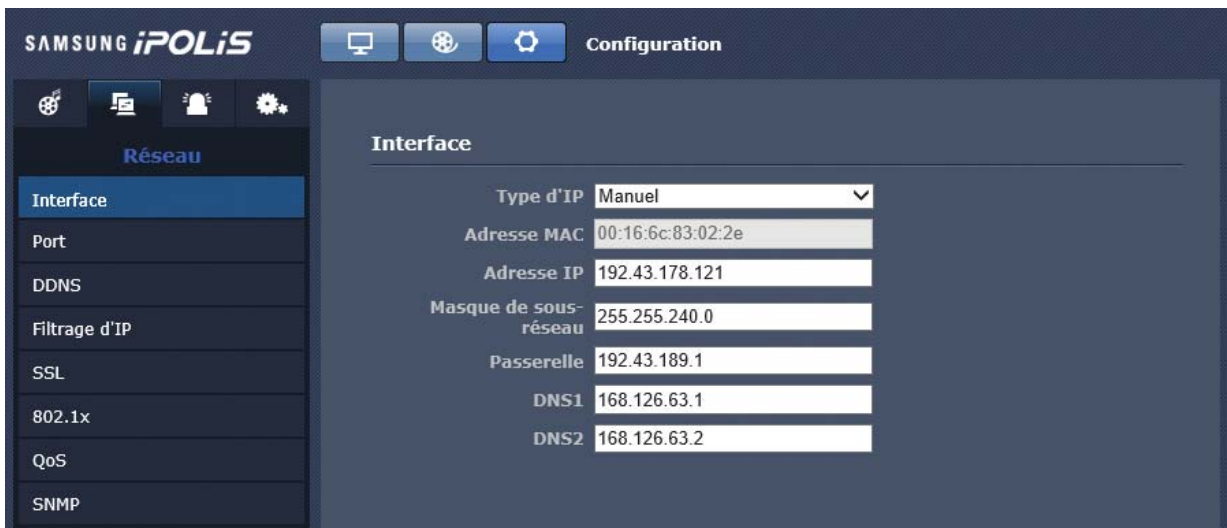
SAMSUNG iPOLiS

Configuration

Réseau

Interface

Port

DDNS

Filtrage d'IP

SSL

802.1x

QoS

SNMP

Interface

Type d'IP Manuel

Adresse MAC 00:16:6c:83:02:2e

Adresse IP 192.43.178.121

Masque de sous-réseau 255.255.240.0

Passerelle 192.43.189.1

DNS1 168.126.63.1

DNS2 168.126.63.2